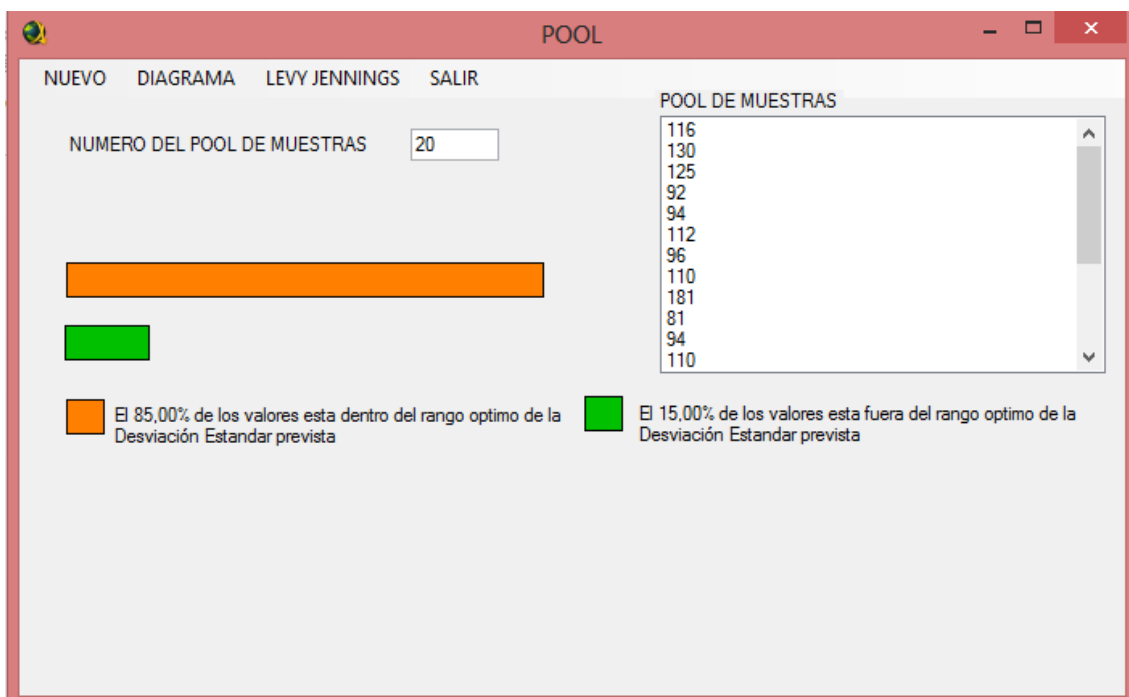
POOL

NUEVO DIAGRAMA LEVY JENNINGS SALIR

NUMERO DEL POOL DE MUESTRAS 20

POOL DE MUESTRAS
116
130
125
92
94
112
96
110
181
81
94
110

El 85,00% de los valores esta dentro del rango optimo de la Desviación Estandar prevista

El 15,00% de los valores esta fuera del rango optimo de la Desviación Estandar prevista